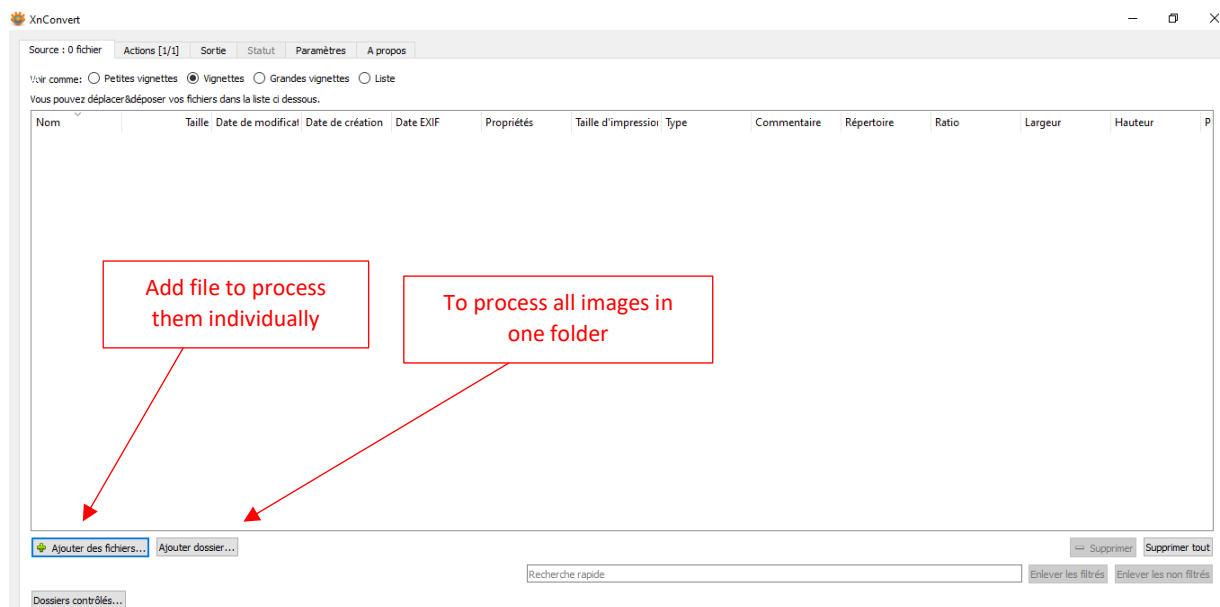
XnConvert

Source : 0 fichier | Actions [1/1] | Sortie | Statut | Paramètres | A propos

Voir comme: Petites vignettes Vignettes Grandes vignettes Liste

Vous pouvez déplacer&déposer vos fichiers dans la liste ci dessous.

| Nom | Taille | Date de modificat | Date de création | Date EXIF | Propriétés | Taille d'impressio | Type | Commentaire | Répertoire | Ratio | Largeur | Hauteur | P |
|---|---|---|---|---|---|---|---|---|---|---|---|---|---|

Add file to process them individually

To process all images in one folder

Ajouter des fichiers... Ajouter dossier...

Supprimer Supprimer tout

Recherche rapide

Enlever les filtrés Enlever les non filtrés

Dossiers contrôlés...